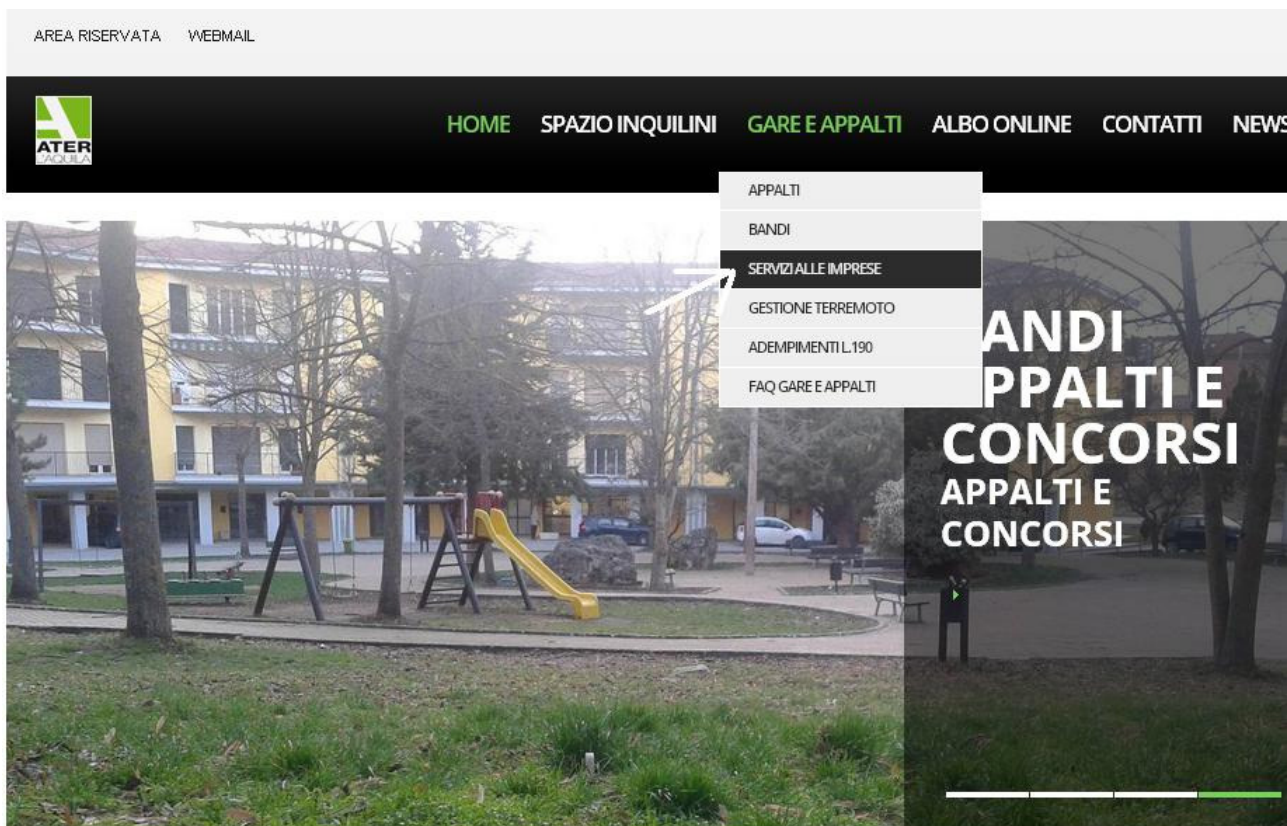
AREA RISERVATA WEBMAIL

ATER L'AQUILA

HOME SPAZIO INQUILINI GARE E APPALTI ALBO ONLINE CONTATTI NEWS

APPALTI
BANDI
SERVIZI ALLE IMPRESE
GESTIONE TERREMOTO
ADEMPIMENTI L.190
FAQ GARE E APPALTI

ANDI
PPALTI E
CONCORSI
APPALTI E
CONCORSI